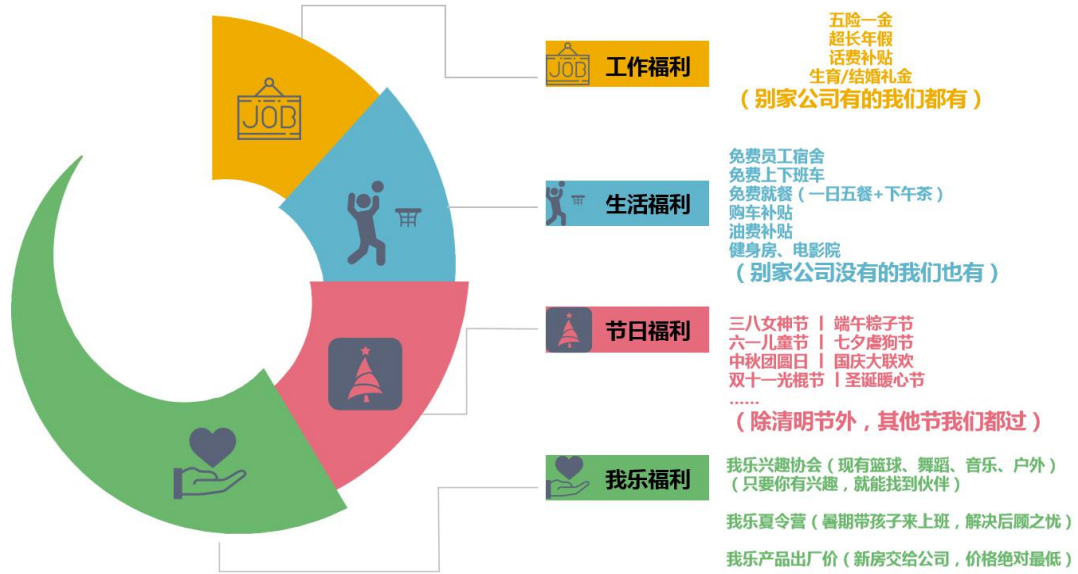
JOB

JOB 工作福利

五险一金
超长年假
话费补贴
生育/结婚礼金
（别家公司有的我们都有）

生活福利

免费员工宿舍
免费上下班车
免费就餐（一日五餐+下午茶）
购车补贴
油费补贴
健身房、电影院
（别家公司没有的我们也有）

节日福利

三八女神节 丨 端午粽子节
六一儿童节 丨 七夕虐狗节
中秋团圆日 丨 国庆大联欢
双十一光棍节 丨 圣诞暖心节
……
（除清明节外，其他节我们都过）

我乐福利

我乐兴趣协会（现有篮球、舞蹈、音乐、户外）
（只要你有兴趣，就能找到伙伴）

我乐夏令营（暑期带孩子来上班，解决后顾之忧）

我乐产品出厂价（新房交给公司，价格绝对最低）